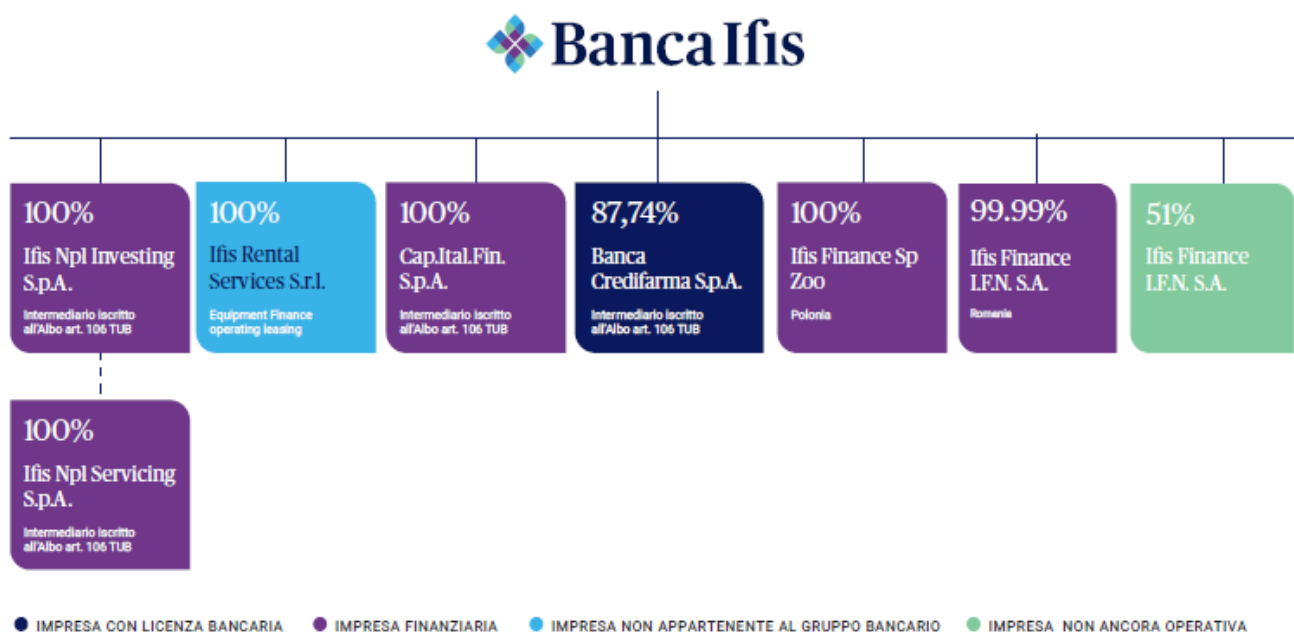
Banca Ifis

100%
Ifis Npl Investing S.p.A.
Intermediario iscritto all'Albo art. 106 TUB

100%
Ifis Rental Services S.r.l.
Equipment Finance operating leasing

100%
Cap.Ital.Fin. S.p.A.
Intermediario iscritto all'Albo art. 106 TUB

87,74%
Banca Credifarma S.p.A.
Intermediario iscritto all'Albo art. 106 TUB

100%
Ifis Finance Sp Zoo
Polonia

99.99%
Ifis Finance I.F.N. S.A.
Romania

51%
Ifis Finance I.F.N. S.A.

100%
Ifis Npl Servicing S.p.A.
Intermediario iscritto all'Albo art. 106 TUB

IMPRESA CON LICENZA BANCARIA
IMPRESA FINANZIARIA
IMPRESA NON APPARTENENTE AL GRUPPO BANCARIO
IMPRESA NON ANCORA OPERATIVA